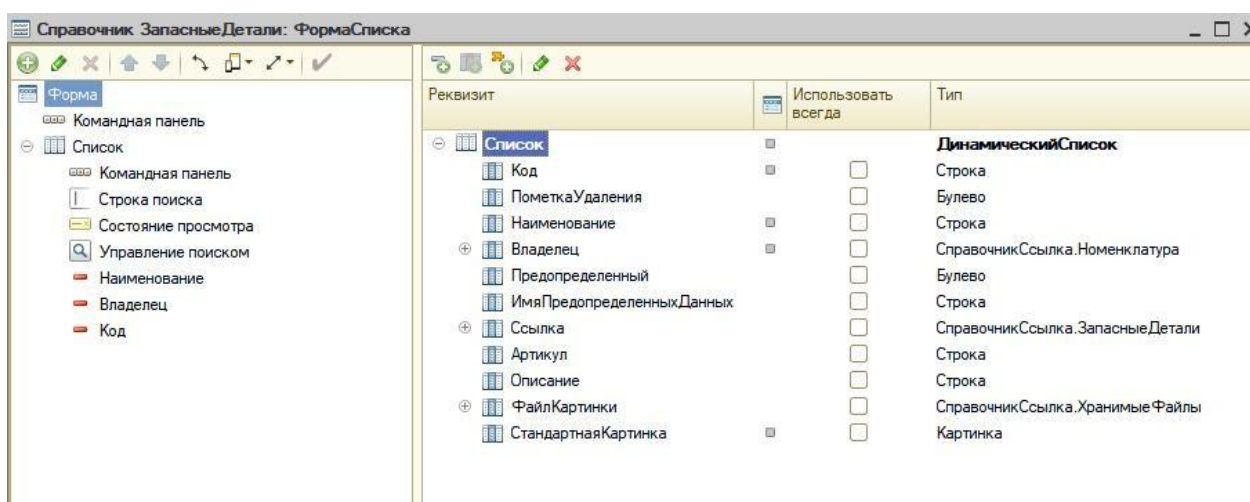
Справочник ЗапасныеДетали: ФормаСписка

Форма
Командная панель
Список
Командная панель
Строка поиска
Состояние просмотра
Управление поиском
Наименование
Владелец
Код

| Реквизит | | Использовать всегда | Тип |
|---|---|---|---|
| Список | | | ДинамическийСписок |
| Код | | | Строка |
| ПометкаУдаления | | | Булево |
| Наименование | | | Строка |
| Владелец | | | СправочникСсылка.Номенклатура |
| Предопределенный | | | Булево |
| ИмяПредопределенныхДанных | | | Строка |
| Ссылка | | | СправочникСсылка.ЗапасныеДетали |
| Артикул | | | Строка |
| Описание | | | Строка |
| ФайлКартинки | | | СправочникСсылка.ХранимыеФайлы |
| СтандартнаяКартинка | | | Картинка |